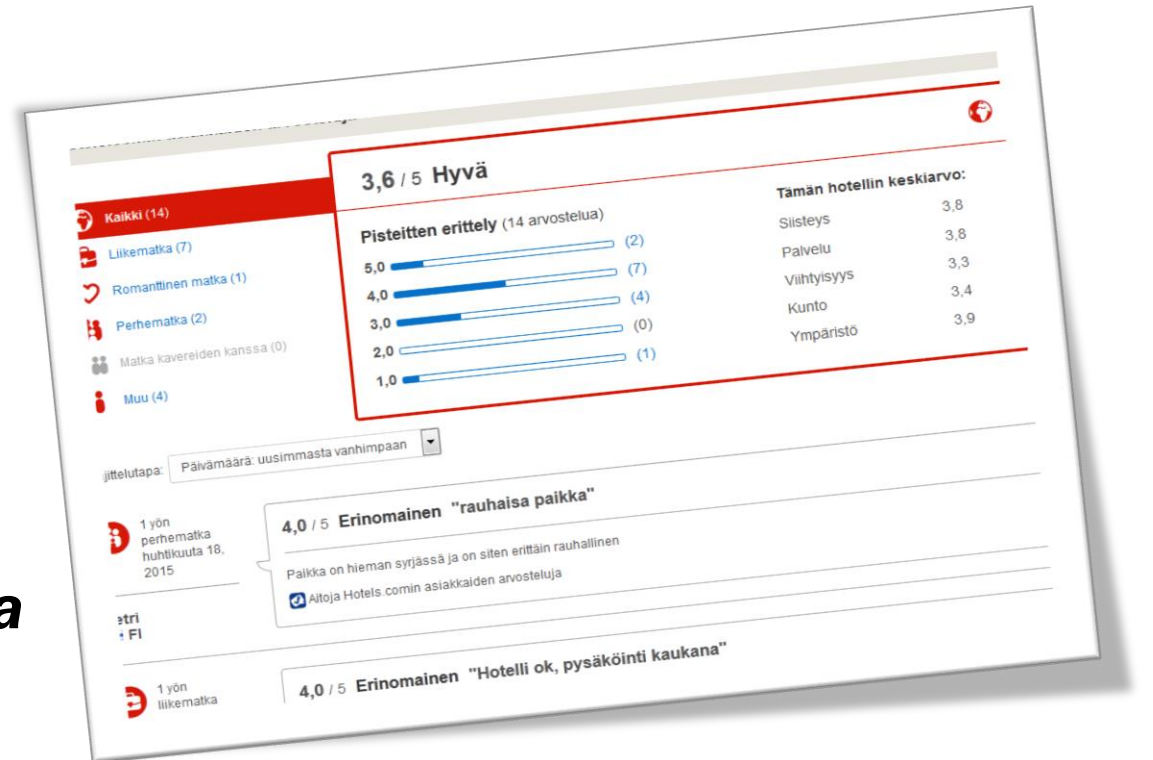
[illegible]

Kaikki (14)
Liikematka (7)
Romanttinen matka (1)
Perhematka (2)
Matka kavereiden kanssa (0)
Muu (4)

3,6 / 5 Hyvä

Pisteitten erittely (14 arvostelua)
5,0 (2)
4,0 (7)
3,0 (4)
2,0 (0)
1,0 (1)

Tämän hotellin keskiarvo:
Siisteys 3,8
Palvelu 3,8
Viihtyisyys 3,3
Kunto 3,4
Ympäristö 3,9

jittelutapa: Päivämäärä: uusimmasta vanhimpaan

1 yön perhematka huhtikuuta 18, 2015

4,0 / 5 Erinomainen "rauhaisa paikka"

Paikka on hieman syrjässä ja on siten erittäin rauhallinen

Aitoja Hotels.comin asiakkaiden arvosteluja

etri
FI

a

1 yön liikematka

4,0 / 5 Erinomainen "Hotelli ok, pysäköinti kaukana"